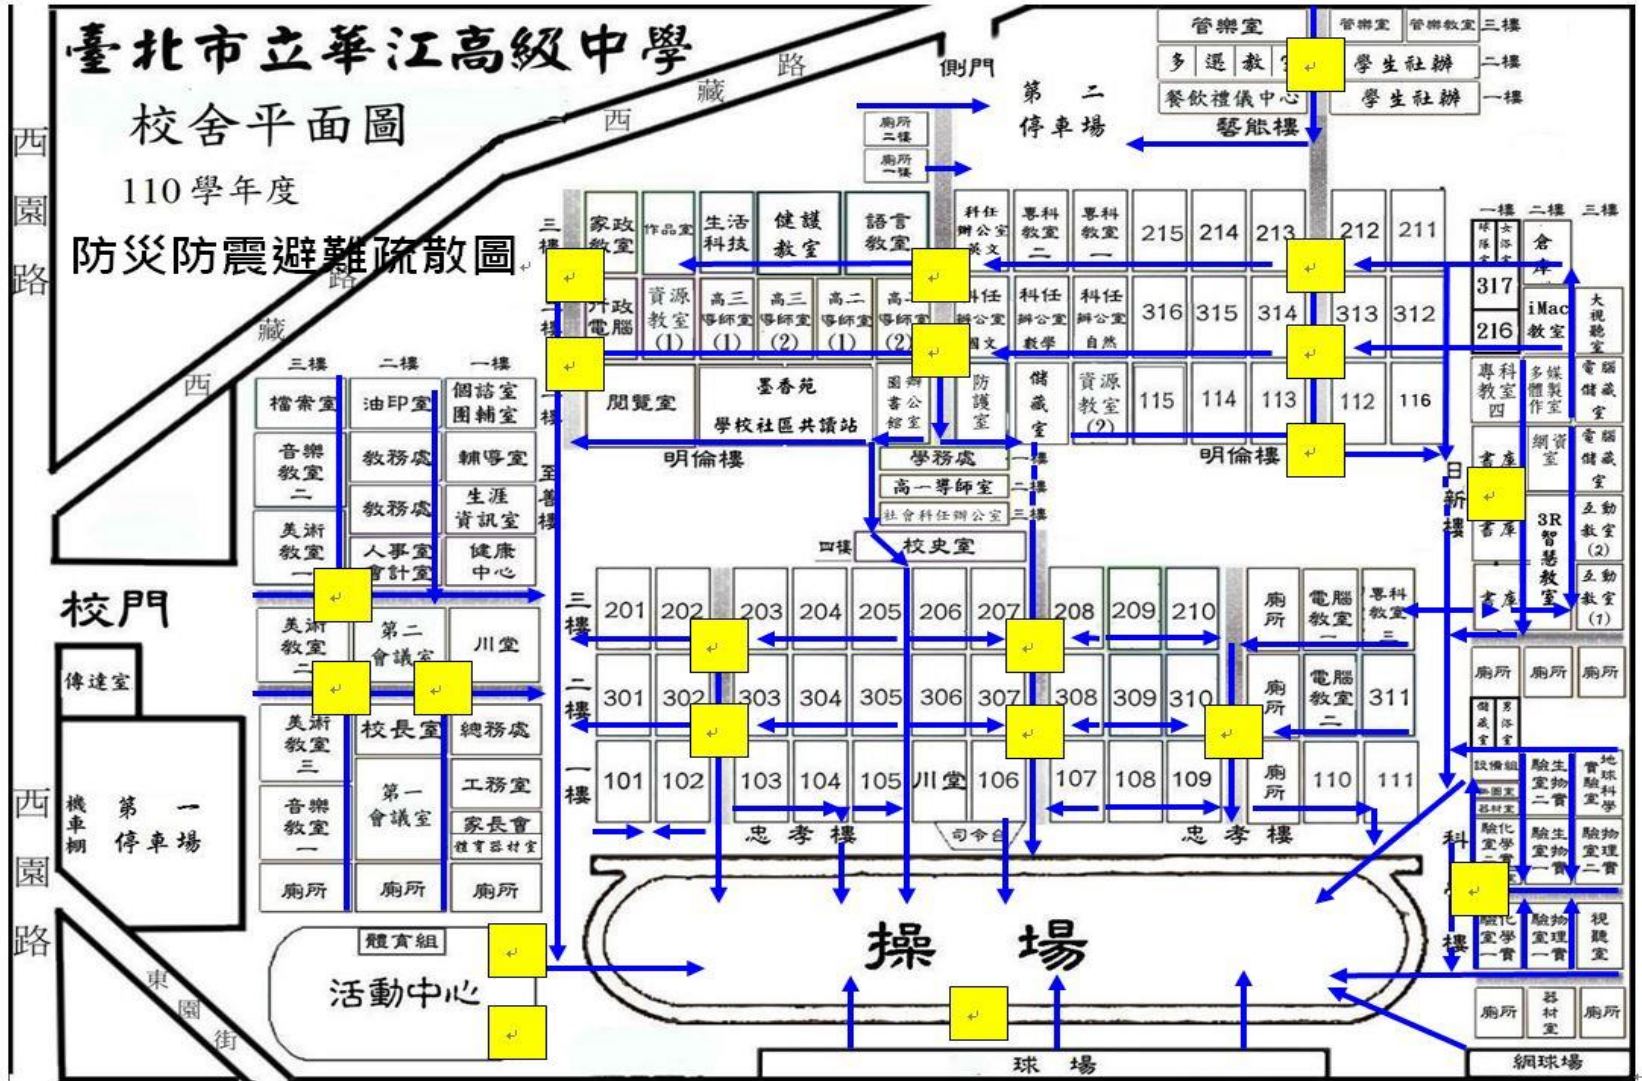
臺北市立華江高級中學

校舍平面圖

110學年度

防災防震避難疏散圖

西藏路

西園路

西藏路

側門

第二停車場

廁所二樓

廁所一樓

管樂室

多選教室

餐飲禮儀中心

學生社辦

學生社辦

管樂室

管樂教室

三樓

二樓

一樓

藝能樓

三樓

家政教室

作品室

生活科技

健護教室

語言教室

科任辦公室英文

專科教室二

專科教室一

215

214

213

212

211

一樓

二樓

三樓

球隊室

女儲室

倉庫

317

iMac教室

大視聽室

216

一樓

行政電腦

資源教室(1)

高三導師室(1)

高三導師室(2)

高二導師室(1)

高一導師室(2)

科任辦公室國文

科任辦公室數學

科任辦公室自然

316

315

314

313

312

閱覽室

墨香苑

學校社區共讀站

圖書館公室

防護室

儲藏室

資源教室(2)

115

114

113

112

116

專科教室四

多媒體製作室

電腦儲藏室

明倫樓

明倫樓

學務處

一樓

高一導師室

二樓

社會科任辦公室

三樓

四樓

校史室

書庫

網資室

電腦儲藏室

日新樓

書庫

3R智慧教室

互動教室(2)

書庫

互動教室(1)

三樓

二樓

一樓

檔案室

油印室

個諮室團輔室

音樂教室二

教務處

輔導室

教務處

生涯資訊室

美術教室一

人事室會計室

健康中心

至善樓

校門

美術教室二

第二會議室

川堂

傳達室

美術教室三

校長室

總務處

第一會議室

工務室

音樂教室一

家長會

體育器材室

機車棚

第一停車場

廁所

廁所

廁所

體育組

活動中心

東園街

三樓

201

202

203

204

205

206

207

208

209

210

廁所

電腦教室一

專科教室三

二樓

301

302

303

304

305

306

307

308

309

310

廁所

電腦教室二

311

一樓

101

102

103

104

105

川堂

106

107

108

109

廁所

110

111

廁所

廁所

廁所

儲藏室

男浴室

設備組

器材室

生物實驗室二

地球科學實驗室

化學實驗室二

生物實驗室一

物理實驗室二

科學樓

化學實驗室一

物理實驗室一

視聽室

忠孝樓

司令台

忠孝樓

操場

球場

廁所

器材室

廁所

網球場